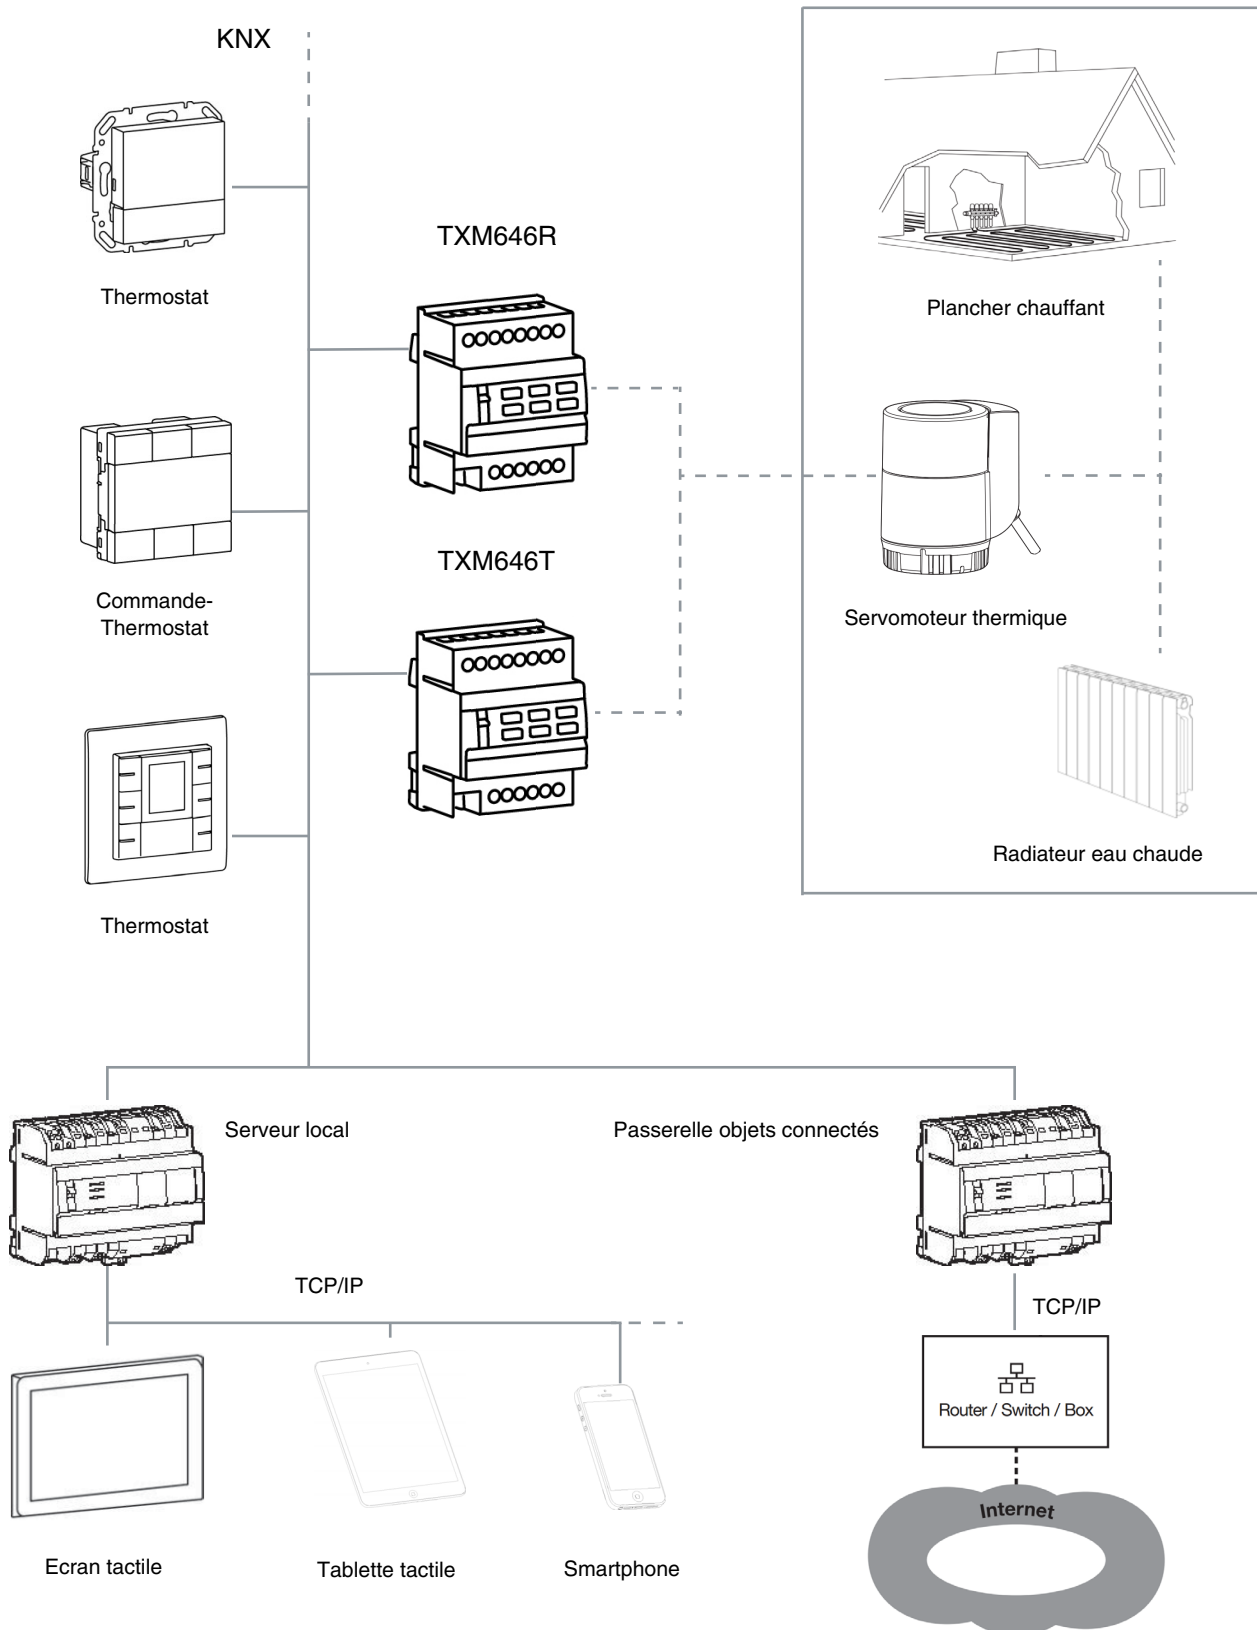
KNX

Thermostat

TXM646R

Plancher chauffant

Commande-Thermostat

TXM646T

Servomoteur thermique

Thermostat

Radiateur eau chaude

Serveur local

Passerelle objets connectés

TCP/IP

TCP/IP

Router / Switch / Box

Internet

Ecran tactile

Tablette tactile

Smartphone